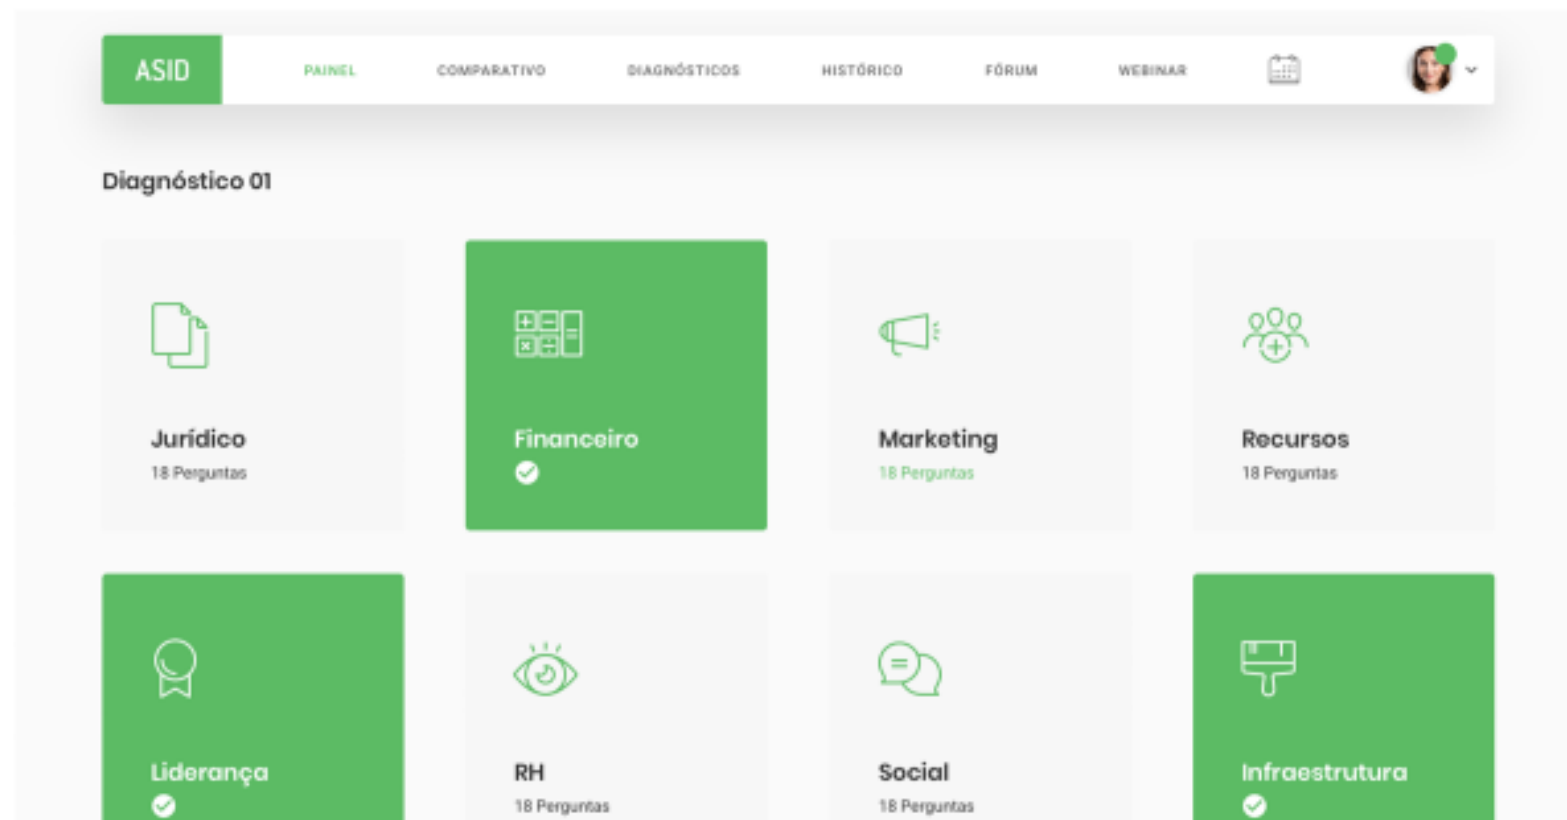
ASID

PAINEL COMPARATIVO DIAGNÓSTICOS HISTÓRICO FÓRUM WEBINAR

Diagnóstico 01

Jurídico
18 Perguntas

Financeiro

Marketing
18 Perguntas

Recursos
18 Perguntas

Liderança

RH
18 Perguntas

Social
18 Perguntas

Infraestrutura